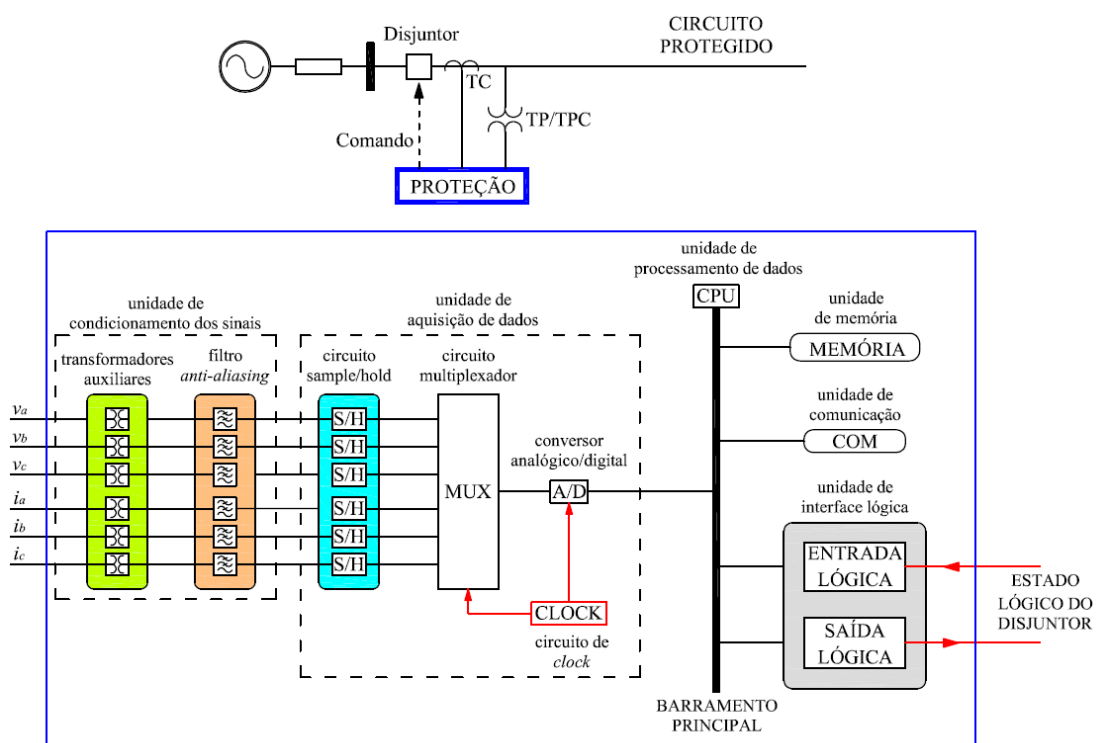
Disjuntor

CIRCUITO PROTEGIDO

TC

TP/TPC

Comando

PROTEÇÃO

unidade de processamento de dados

CPU

unidade de condicionamento dos sinais

unidade de aquisição de dados

unidade de memória

MEMÓRIA

transformadores auxiliares

filtro *anti-aliasing*

circuito sample/hold

circuito multiplexador

unidade de comunicação

COM

$v_a$

$v_b$

$v_c$

$i_a$

$i_b$

$i_c$

S/H

S/H

S/H

S/H

S/H

S/H

MUX

conversor analógico/digital

A/D

unidade de interface lógica

ENTRADA LÓGICA

SAÍDA LÓGICA

ESTADO LÓGICO DO DISJUNTOR

CLOCK

circuito de *clock*

BARRAMENTO PRINCIPAL